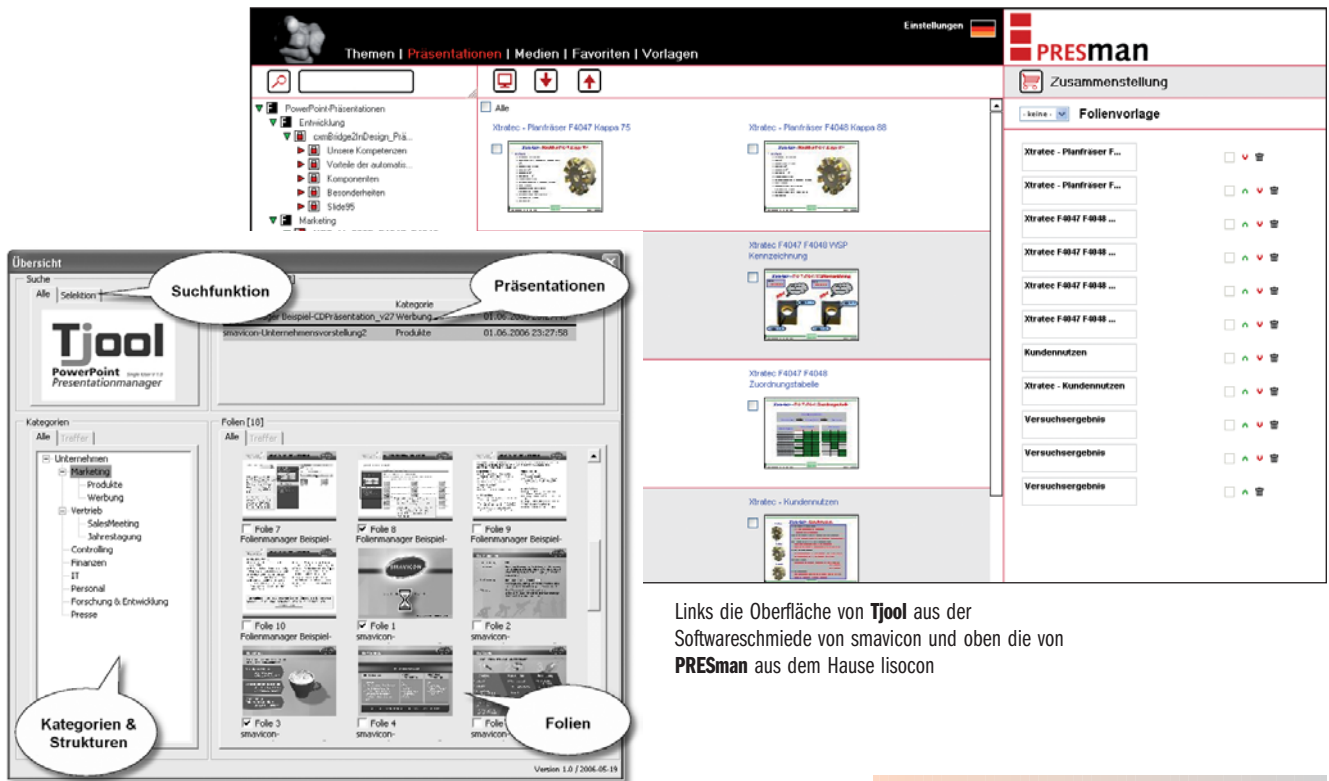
Einstellungen

Themen | Präsentationen | Medien | Favoriten | Vorlagen

PRESman

Zusammenstellung

- keine - Folienvorlage

PowerPoint-Präsentationen
Entwicklung
cxm@bridge2InDesign_Prä...
Unsere Kompetenzen
Vorteile der automatis...
Komponenten
Besonderheiten
Slide95
Marketing

Alle

Xtratec - Planfräser F4047 Kappa 75

Xtratec - Planfräser F4048 Kappa 88

Xtratec F4047 F4048 WSP Kennzeichnung

Xtratec F4047 F4048 Zuordnungstabelle

Xtratec - Kundennutzen

Xtratec - Planfräser F...
Xtratec - Planfräser F...
Xtratec F4047 F4048 ...
Xtratec F4047 F4048 ...
Xtratec F4047 F4048 ...
Xtratec F4047 F4048 ...
Kundennutzen
Xtratec - Kundennutzen
Versuchsergebnis
Versuchsergebnis
Versuchsergebnis

Übersicht

Suche
Alle Selektion

Suchfunktion

Präsentationen

Tjool
PowerPoint Presentationmanager

Kategorie
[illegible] Beispiel-CDPräsentation_v27 Werbung 01.06.2006 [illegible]
smavicon-Unternehmensvorstellung2 Produkte 01.06.2006 23:27:58

Kategorien
Alle Treffer
Unternehmen
Marketing
Produkte
Werbung
Vertrieb
SalesMeeting
Jahrestagung
Controlling
Finanzen
IT
Personal
Forschung & Entwicklung
Presse

Kategorien & Strukturen

Folien [18]
Alle Treffer

Folie 7 Folienmanager Beispiel-
Folie 8 Folienmanager Beispiel-
Folie 9 Folienmanager Beispiel-
Folie 10 Folienmanager Beispiel-
Folie 1 smavicon-
Folie 2 smavicon-
Folie 3 smavicon-
Folie 4 smavicon-
Folie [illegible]

Folien

Version 1.0 / 2006-05-19

Links die Oberfläche von **Tjool** aus der Softwareschmiede von smavicon und oben die von **PRESman** aus dem Hause lisocon